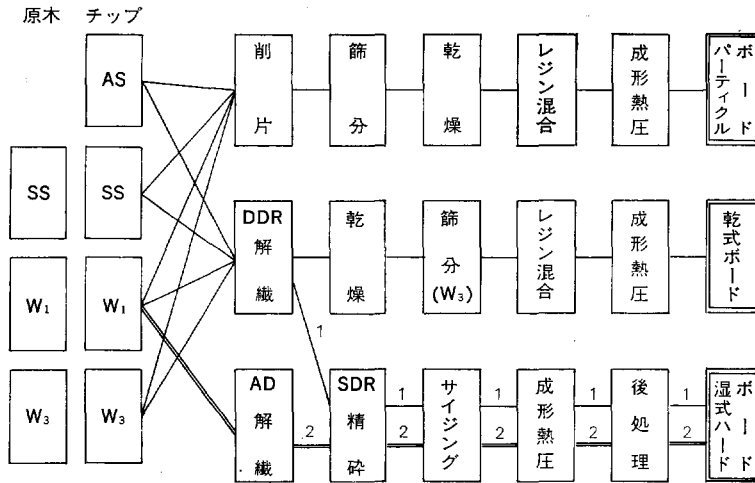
原木　チップ

AS
SS
W₁
W₃

SS
W₁
W₃

削片
篩分
乾燥
レジン混合
成形熱圧
パーティクルボード

DDR 解繊
乾燥
篩分 (W₃)
レジン混合
成形熱圧
乾式ボード

1

AD 解繊
2
SDR 精砕
1
2
サイジング
1
2
成形熱圧
1
2
後処理
1
2
湿式ハードボード